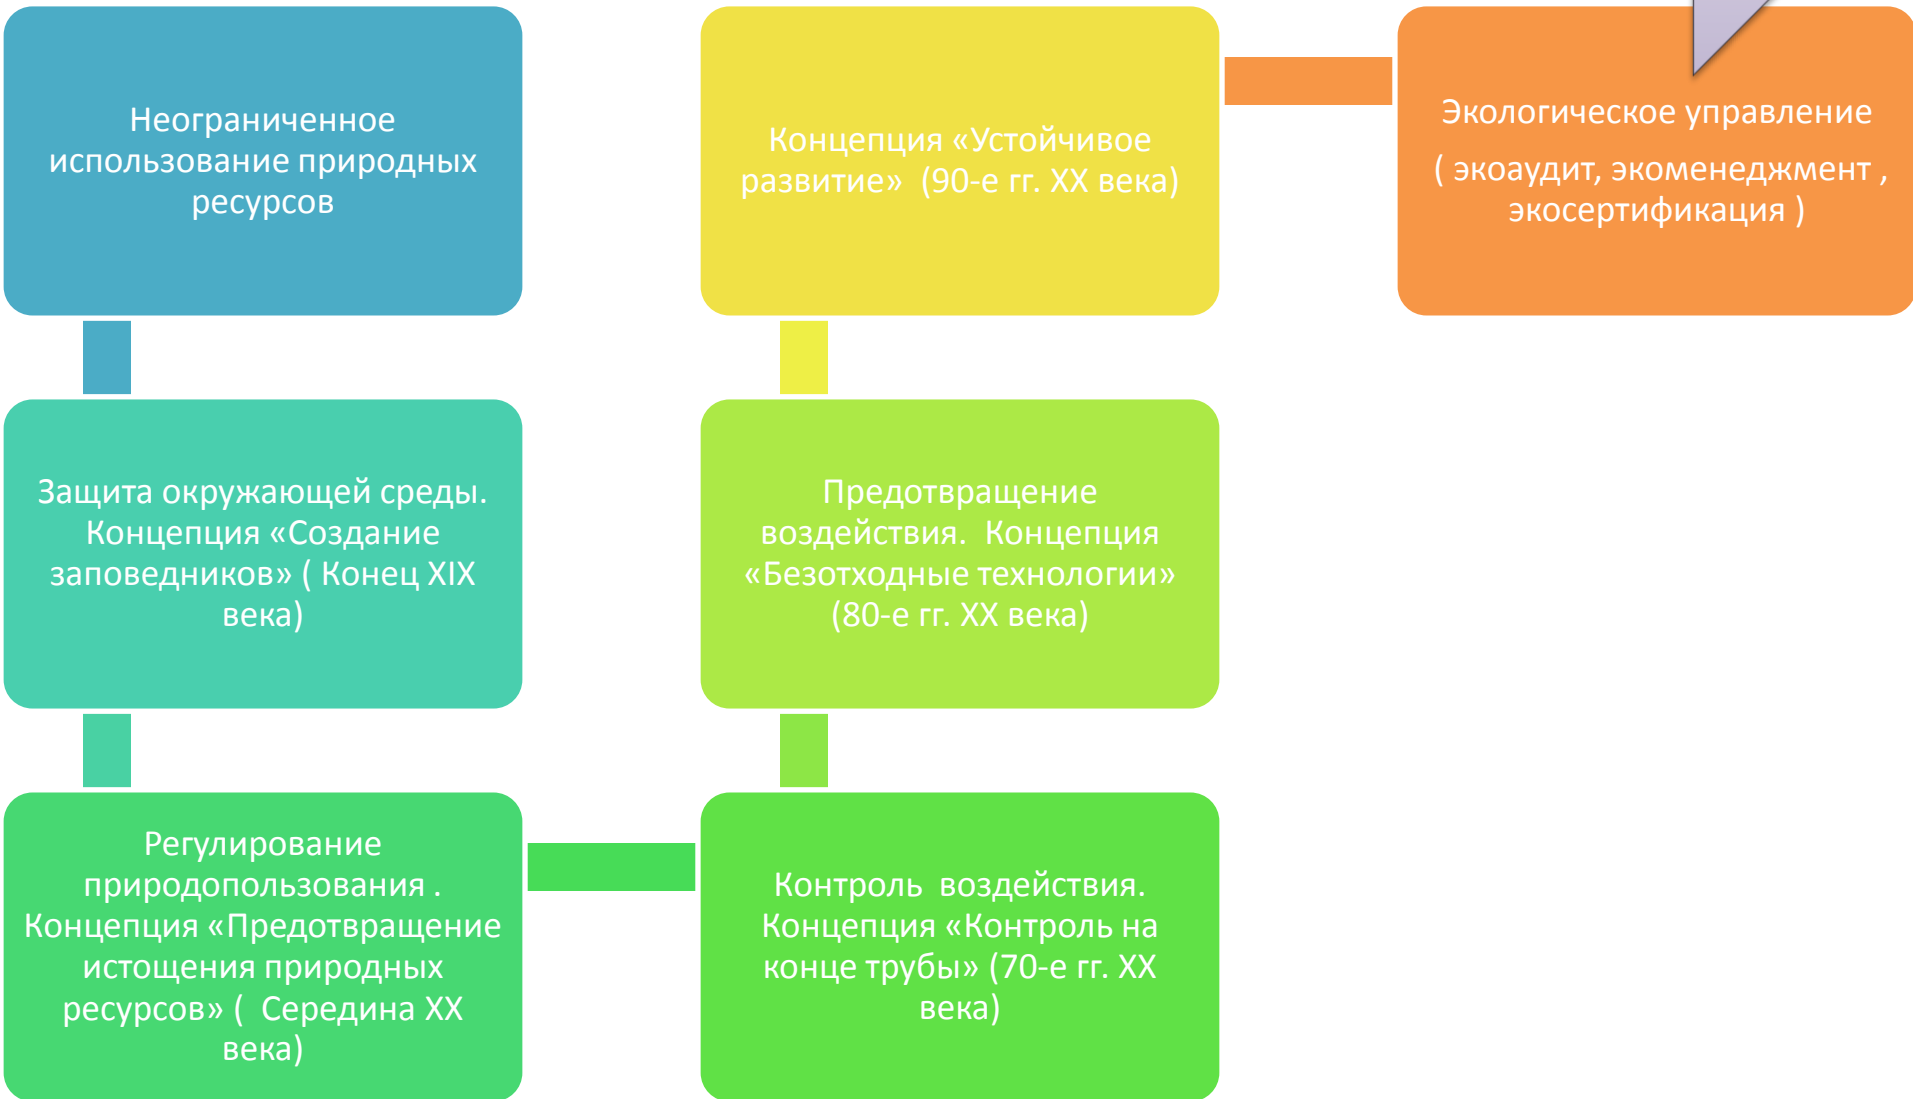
Неограниченное использование природных ресурсов

Защита окружающей среды. Концепция «Создание заповедников» ( Конец XIX века)

Регулирование природопользования . Концепция «Предотвращение истощения природных ресурсов» ( Середина XX века)

Контроль воздействия. Концепция «Контроль на конце трубы» (70-е гг. XX века)

Предотвращение воздействия. Концепция «Безотходные технологии» (80-е гг. XX века)

Концепция «Устойчивое развитие» (90-е гг. XX века)

Экологическое управление

( экоаудит, экоменеджмент , экосертификация )